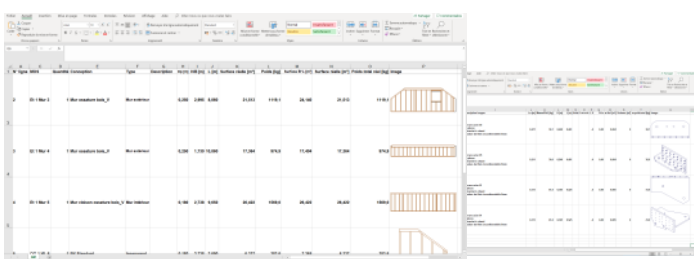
| N | Type | Mark | Quantité | Conception | Type | Description | H (m) | EW (m) | L (m) | Surface réelle [m²] | Poids [kg] | Surface BT [m²] | Surface réelle [m²] | Poids réel net [kg] | Image |
|---|---|---|---|---|---|---|---|---|---|---|---|---|---|---|---|
| 2 | | | 1 | Mur ossature bois_1 | Mur extérieur | | | | | 21,512 | 1115,1 | 24,165 | 21,512 | 1115,1 | |
| 3 | | | 1 | Mur ossature bois_1 | Mur extérieur | | | | | 17,384 | 974,5 | 17,456 | 17,384 | 974,5 | |
| 4 | | | 1 | Mur ossature bois_1 | Mur intérieur | | | | | 26,455 | 1560,0 | 26,455 | 26,455 | 1560,0 | |
| 5 | | | 1 | | | | | | | | | | | | |